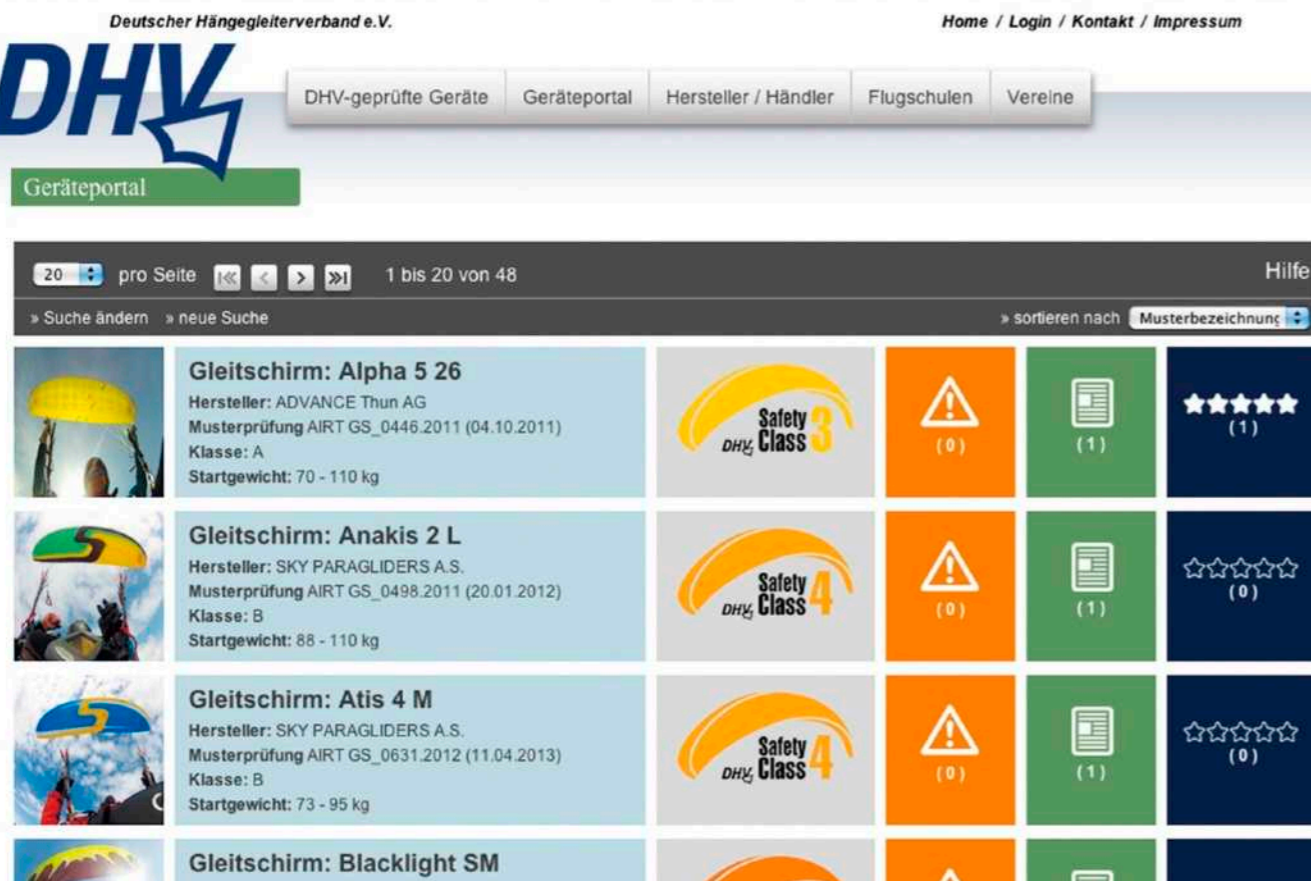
Deutscher Hängegleiterverband e.V.

Home / Login / Kontakt / Impressum

DHV

Geräteportal

DHV-geprüfte Geräte | Geräteportal | Hersteller / Händler | Flugschulen | Vereine

20 pro Seite 1 bis 20 von 48 Hilfe

» Suche ändern » neue Suche » sortieren nach Musterbezeichnung

Gleitschirm: Alpha 5 26
Hersteller: ADVANCE Thun AG
Musterprüfung AIRT GS_0446.2011 (04.10.2011)
Klasse: A
Startgewicht: 70 - 110 kg

Safety DHV Class 3

(0)

(1)

(1)

Gleitschirm: Anakis 2 L
Hersteller: SKY PARAGLIDERS A.S.
Musterprüfung AIRT GS_0498.2011 (20.01.2012)
Klasse: B
Startgewicht: 88 - 110 kg

Safety DHV Class 4

(0)

(1)

(0)

Gleitschirm: Atis 4 M
Hersteller: SKY PARAGLIDERS A.S.
Musterprüfung AIRT GS_0631.2012 (11.04.2013)
Klasse: B
Startgewicht: 73 - 95 kg

Safety DHV Class 4

(0)

(1)

(0)

Gleitschirm: Blacklight SM